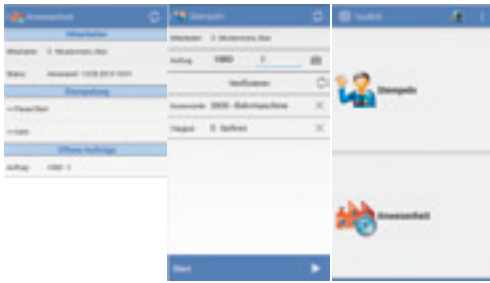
Anwesenheit

Mitarbeiter

Mitarbeiter: 0 - Mustermann, Max

Status: Anwesend - 10.09.2014 10:01

Stempelung

>> Feierabend

>> Gehen

Offene Aufträge

Auftrag: 1060 - 1

Stempeln

Mitarbeiter: 0 - Mustermann, Max

Auftrag: 1060 1

Verifizieren

Arbeitsplatz: 0000 - Bohrmaschine

Tätigkeit: 0 - Sofort

Start

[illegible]

Stempeln

Anwesenheit